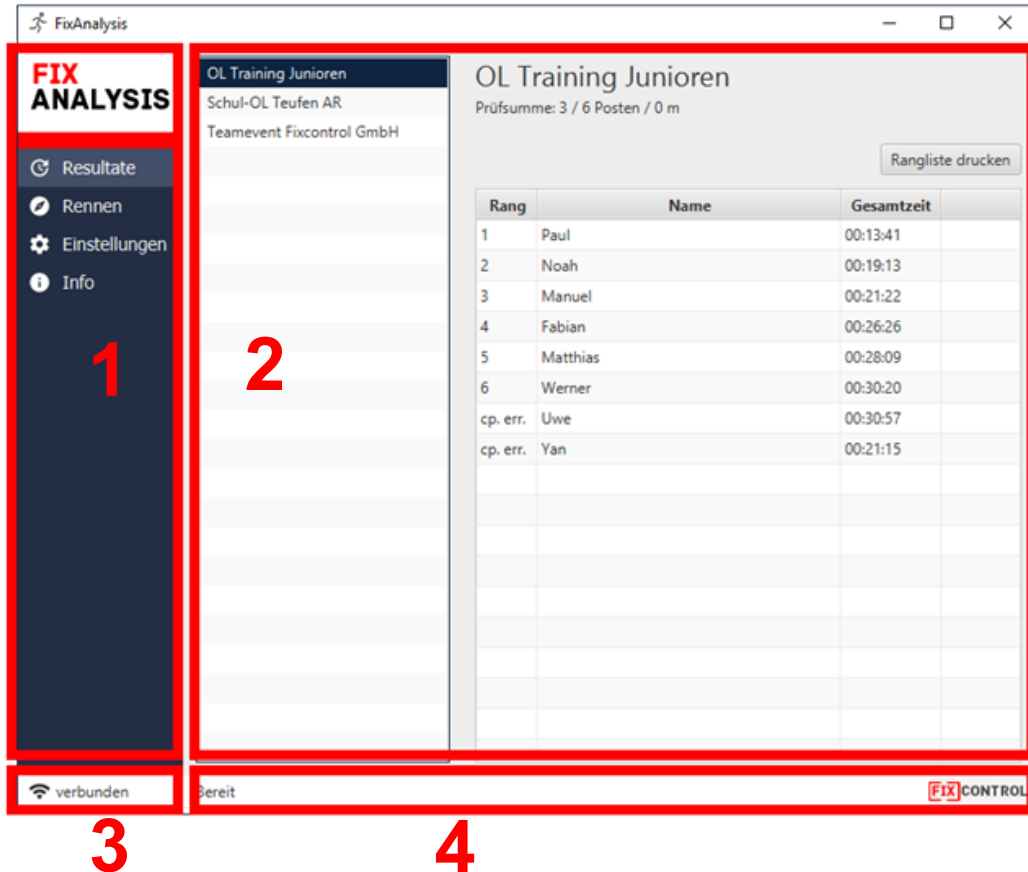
FixAnalysis

FIX ANALYSIS

Resultate
Rennen
Einstellungen
Info

1

OL Training Junioren
Schul-OL Teufen AR
Teamevent Fixcontrol GmbH

2

OL Training Junioren
Prüfsumme: 3 / 6 Posten / 0 m

Rangliste drucken

| Rang | Name | Gesamtzeit |
|---|---|---|
| 1 | Paul | 00:13:41 |
| 2 | Noah | 00:19:13 |
| 3 | Manuel | 00:21:22 |
| 4 | Fabian | 00:26:26 |
| 5 | Matthias | 00:28:09 |
| 6 | Werner | 00:30:20 |
| cp. err. | Uwe | 00:30:57 |
| cp. err. | Yan | 00:21:15 |

verbunden

Bereit

FIX CONTROL

3

4